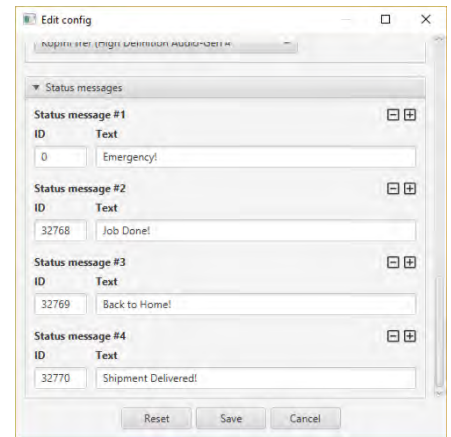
Edit config

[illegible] (High Definition Audio-Gerät)

▼ Status messages

Status message #1
ID Text
0 Emergency!

Status message #2
ID Text
32768 Job Done!

Status message #3
ID Text
32769 Back to Home!

Status message #4
ID Text
32770 Shipment Delivered!

Reset Save Cancel